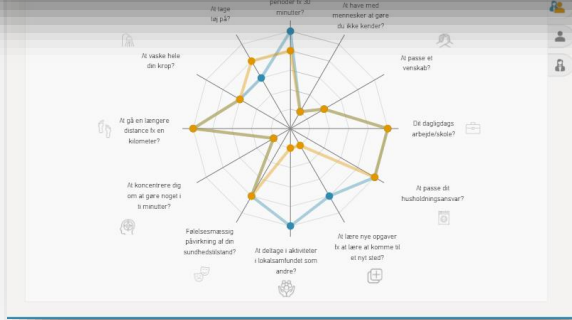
At tage tøj på?

perioder fx 30 minutter?

At have med mennesker at gøre du ikke kender?

At passe et venskab?

Dit daglige arbejde/skole?

At passe dit husholdningsansvar?

At lære nye opgaver fx at lære at komme til et nyt sted?

At deltage i aktiviteter i lokalsamfundet som andre?

Følelsesmæssig påvirkning af din sundhedstilstand?

At koncentrere dig om at gøre noget i 5 minutter?

At gå en længere distance fx en kilometer?

At vaske hele din krop?